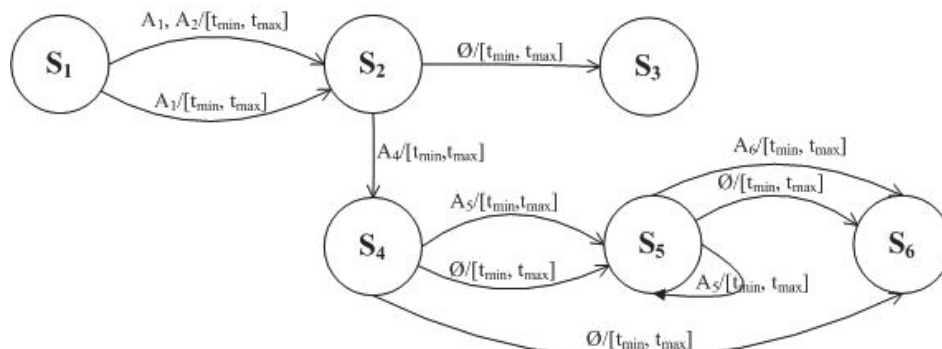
$S_1$

$A_1$, $A_2$/[$t_{min}$, $t_{max}$]

$A_1$/[$t_{min}$, $t_{max}$]

$S_2$

Ø/[$t_{min}$, $t_{max}$]

$S_3$

$A_4$/[$t_{min}$,$t_{max}$]

$S_4$

$A_5$/[$t_{min}$,$t_{max}$]

Ø/[$t_{min}$, $t_{max}$]

$S_5$

$A_6$/[$t_{min}$, $t_{max}$]

Ø/[$t_{min}$, $t_{max}$]

$S_6$

$A_5$/[$t_{min}$, $t_{max}$]

Ø/[$t_{min}$, $t_{max}$]